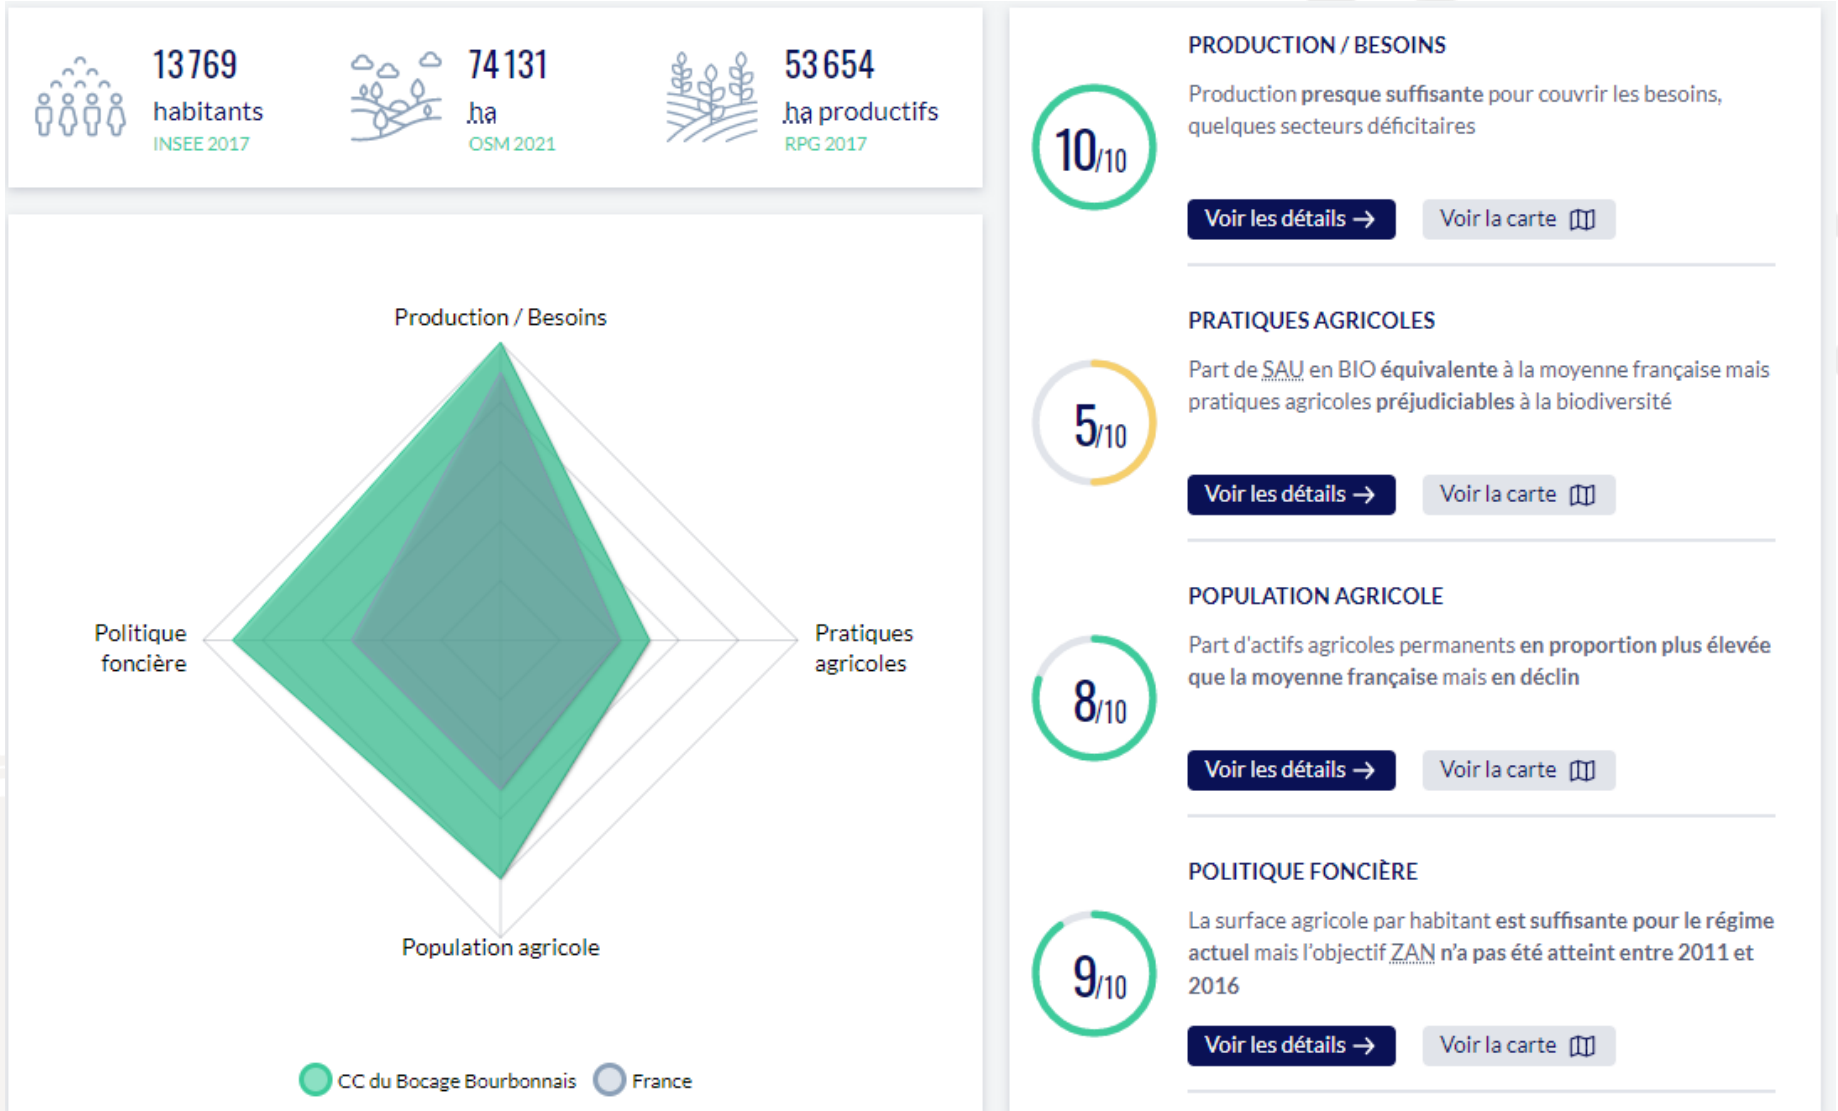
13 769
habitants
INSEE 2017

74 131
ha
OSM 2021

53 654
ha productifs
RPG 2017

Production / Besoins

Politique foncière

Pratiques agricoles

Population agricole

CC du Bocage Bourbonnais   France

PRODUCTION / BESOINS

10/10

Production presque suffisante pour couvrir les besoins, quelques secteurs déficitaires

Voir les détails →   Voir la carte

PRATIQUES AGRICOLES

5/10

Part de SAU en BIO équivalente à la moyenne française mais pratiques agricoles préjudiciables à la biodiversité

Voir les détails →   Voir la carte

POPULATION AGRICOLE

8/10

Part d'actifs agricoles permanents en proportion plus élevée que la moyenne française mais en déclin

Voir les détails →   Voir la carte

POLITIQUE FONCIÈRE

9/10

La surface agricole par habitant est suffisante pour le régime actuel mais l'objectif ZAN n'a pas été atteint entre 2011 et 2016

Voir les détails →   Voir la carte